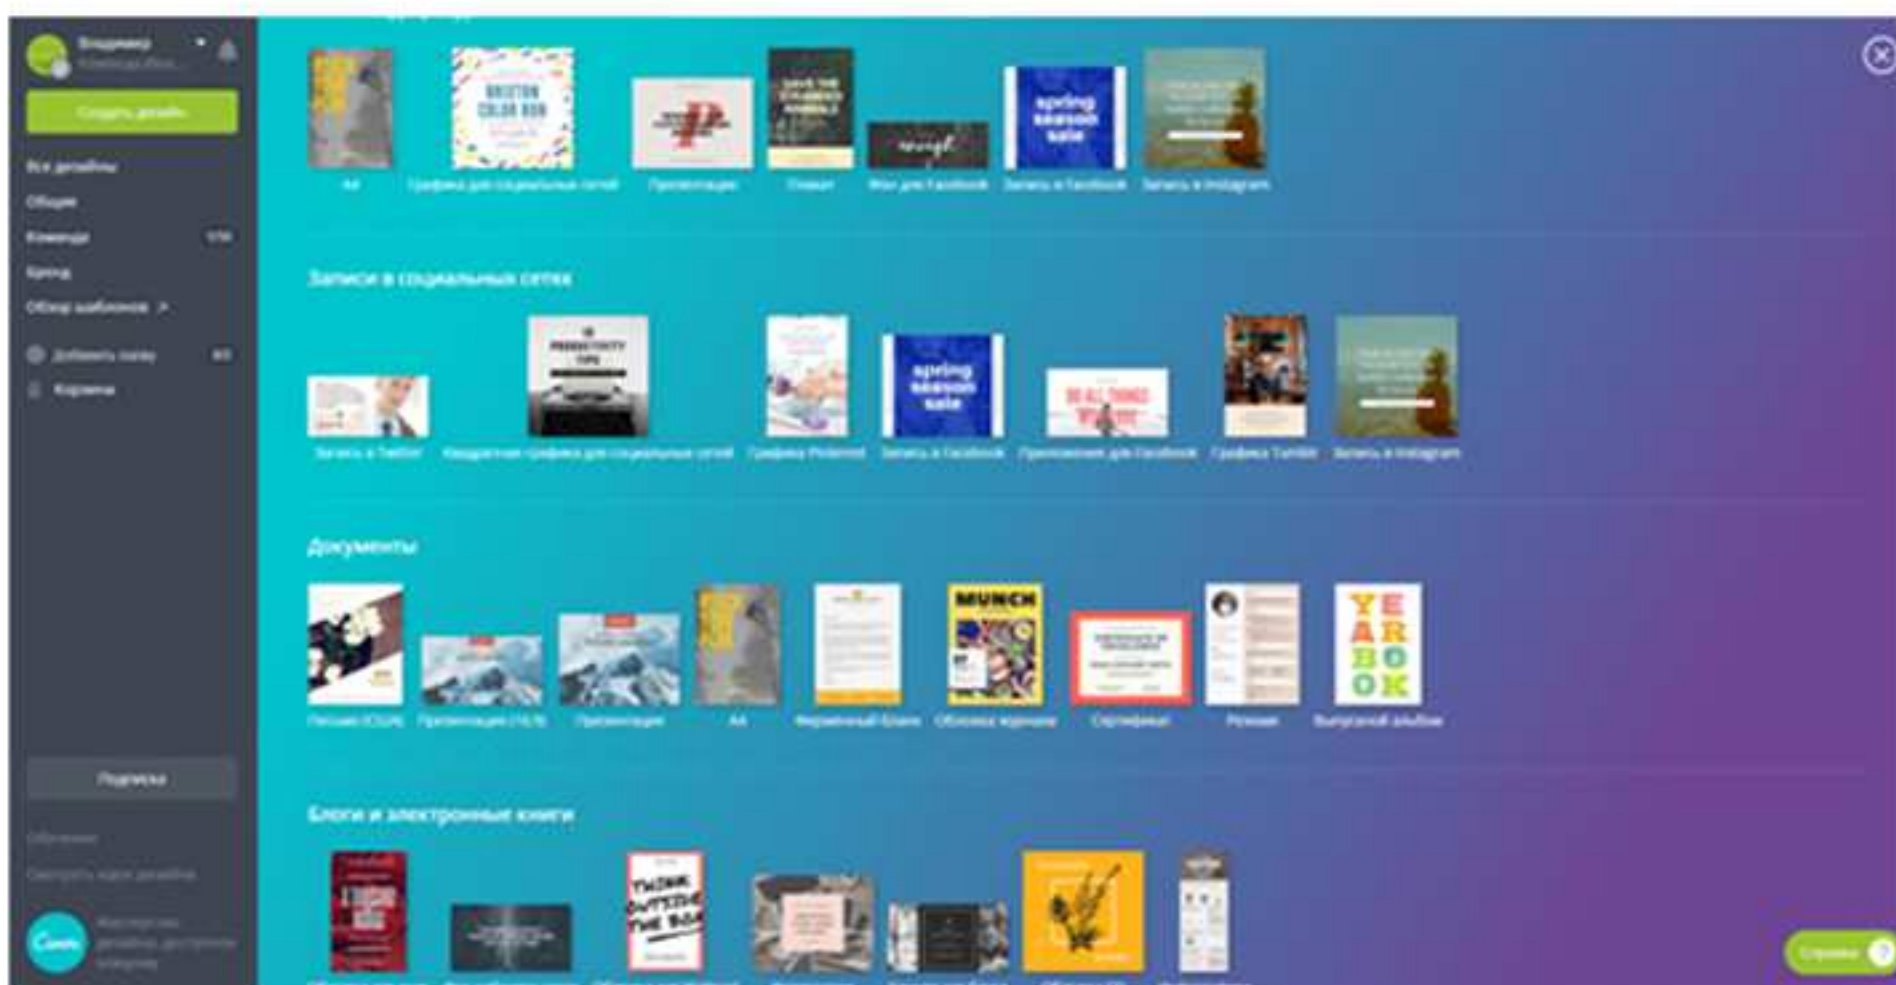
Владимир

Создать дизайн

Все дизайны
Общие
Команда
Бренд
Обзор шаблонов >

Добавить папку
Корзина

Подписка

A4
BRISTON COLOR BOOK
Графика для социальных сетей
Презентация
Плакат
Фон для Facebook
spring season sale
Запись в Facebook
Запись в Instagram

Записи в социальных сетях

Запись в Twitter
PRODUCTIVITY TIPS
Квадратная графика для социальных сетей
Графика Pinterest
spring season sale
Запись в Facebook
Приложение для Facebook
Графика Tumblr
Запись в Instagram

Документы

Письмо (США)
Презентация (16:9)
Презентация
A4
Фирменный бланк
MUNCH
Обложка журнала
Сертификат
Резюме
YEARBOOK
Выпускной альбом

Блоги и электронные книги

THINK OUTSIDE THE BOX

Canva

Справка